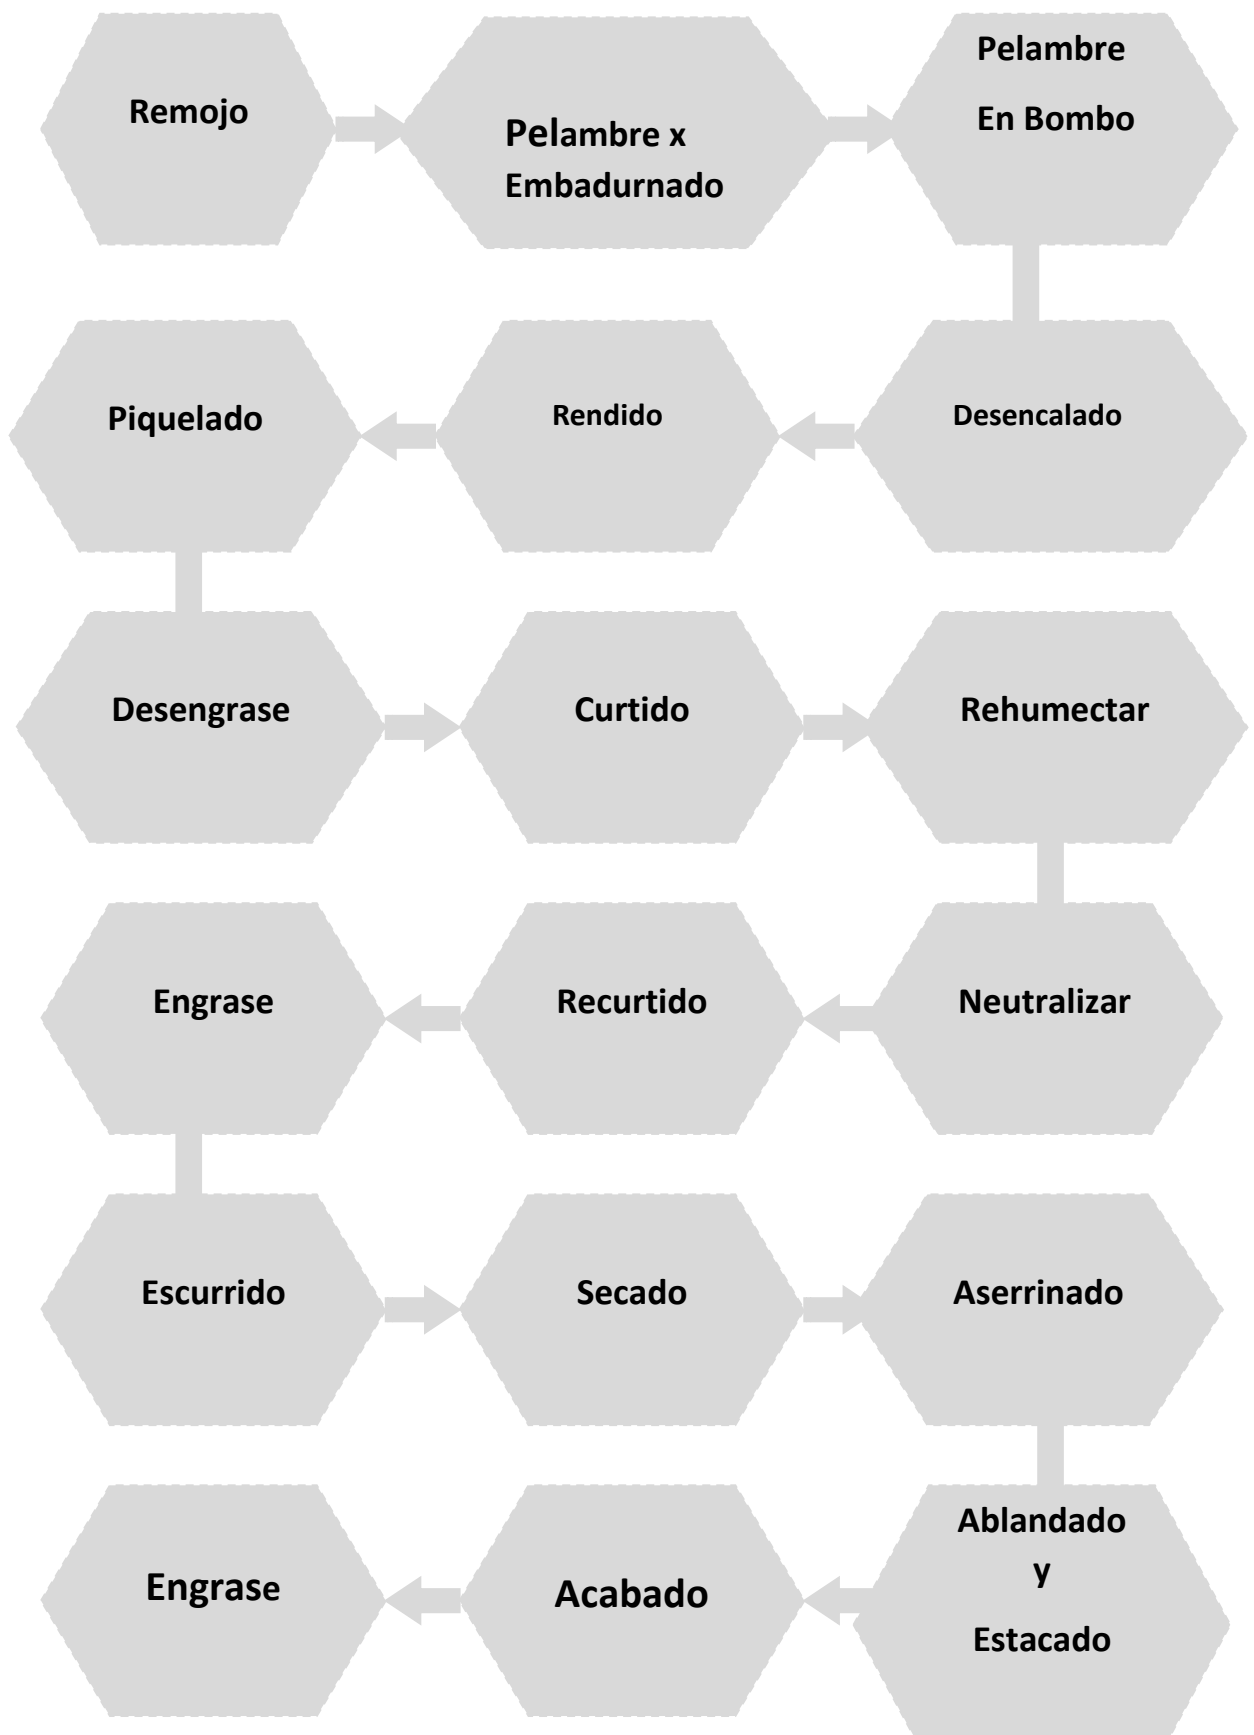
Remojo

Pelambre x Embadurnado

Pelambre En Bombo

Desencalado

Rendido

Piquelado

Desengrase

Curtido

Rehumectar

Neutralizar

Recurtido

Engrase

Escurrido

Secado

Aserrinado

Ablandado y Estacado

Acabado

Engrase